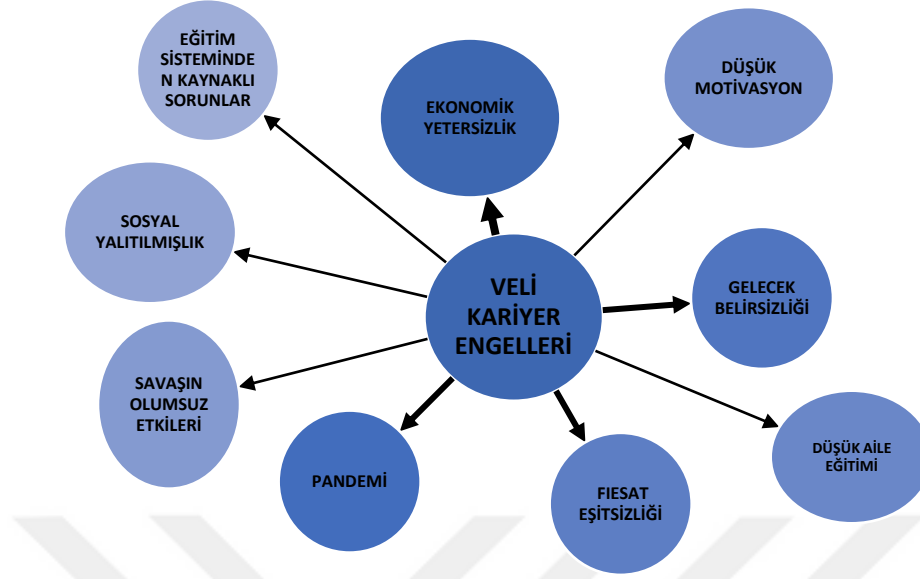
EĞİTİM SİSTEMİNDEN KAYNAKLI SORUNLAR

EKONOMİK YETERSİZLİK

DÜŞÜK MOTİVASYON

SOSYAL YALITILMIŞLIK

VELİ KARİYER ENGELLERİ

GELECEK BELİRSİZLİĞİ

SAVAŞIN OLUMSUZ ETKİLERİ

DÜŞÜK AİLE EĞİTİMİ

PANDEMİ

FIESAT EŞİTSİZLİĞİ